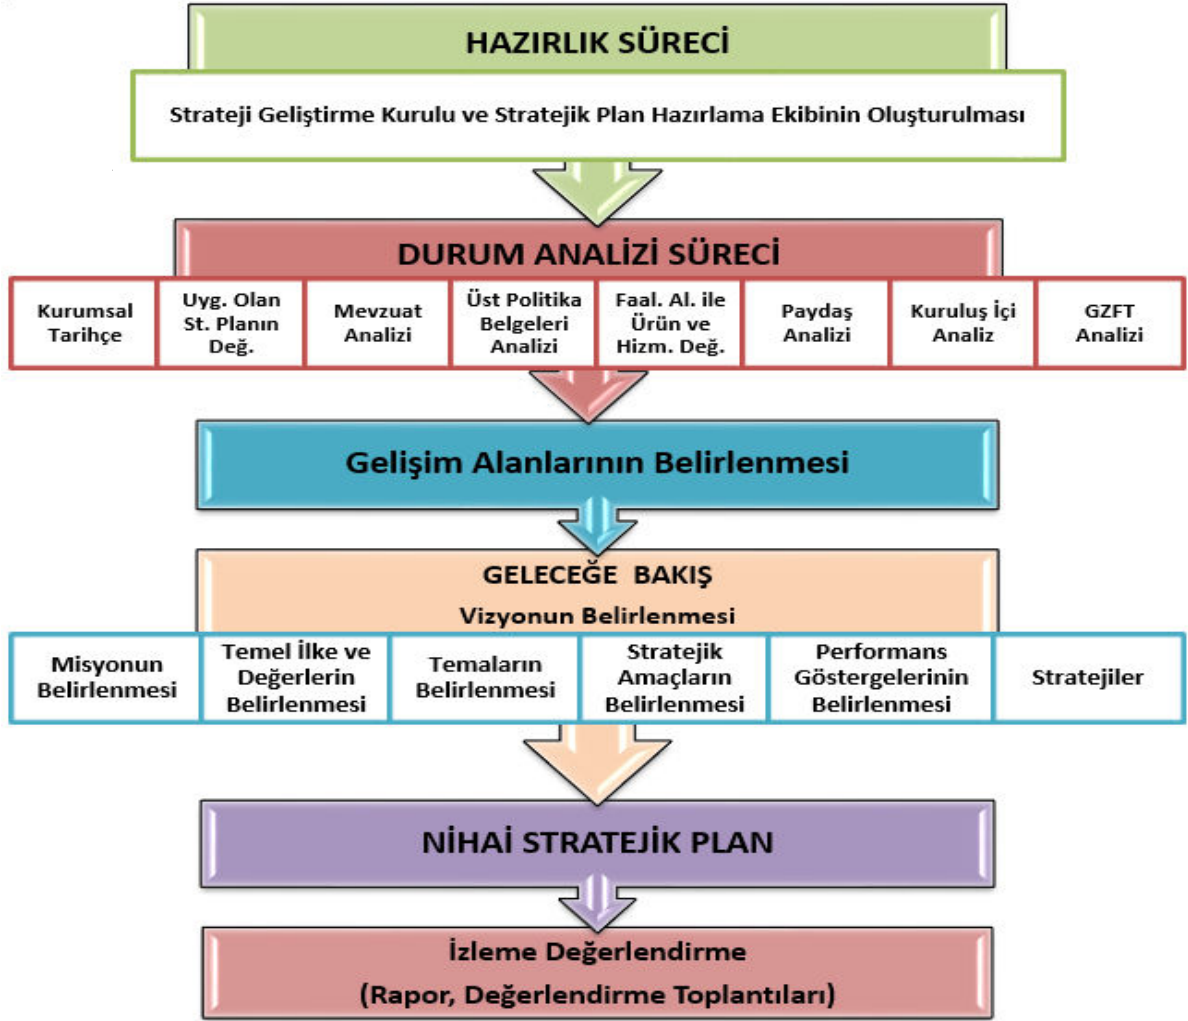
HAZIRLIK SÜRECİ

Strateji Geliştirme Kurulu ve Stratejik Plan Hazırlama Ekibinin Oluşturulması

DURUM ANALİZİ SÜRECİ

Kurumsal Tarihçe

Uyg. Olan St. Planın Değ.

Mevzuat Analizi

Üst Politika Belgeleri Analizi

Faal. Al. ile Ürün ve Hizm. Değ.

Paydaş Analizi

Kuruluş İçi Analiz

GZFT Analizi

Gelişim Alanlarının Belirlenmesi

GELECEĞE BAKIŞ

Vizyonun Belirlenmesi

Misyonun Belirlenmesi

Temel İlke ve Değerlerin Belirlenmesi

Temaların Belirlenmesi

Stratejik Amaçların Belirlenmesi

Performans Göstergelerinin Belirlenmesi

Stratejiler

NİHAİ STRATEJİK PLAN

İzleme Değerlendirme

(Rapor, Değerlendirme Toplantıları)